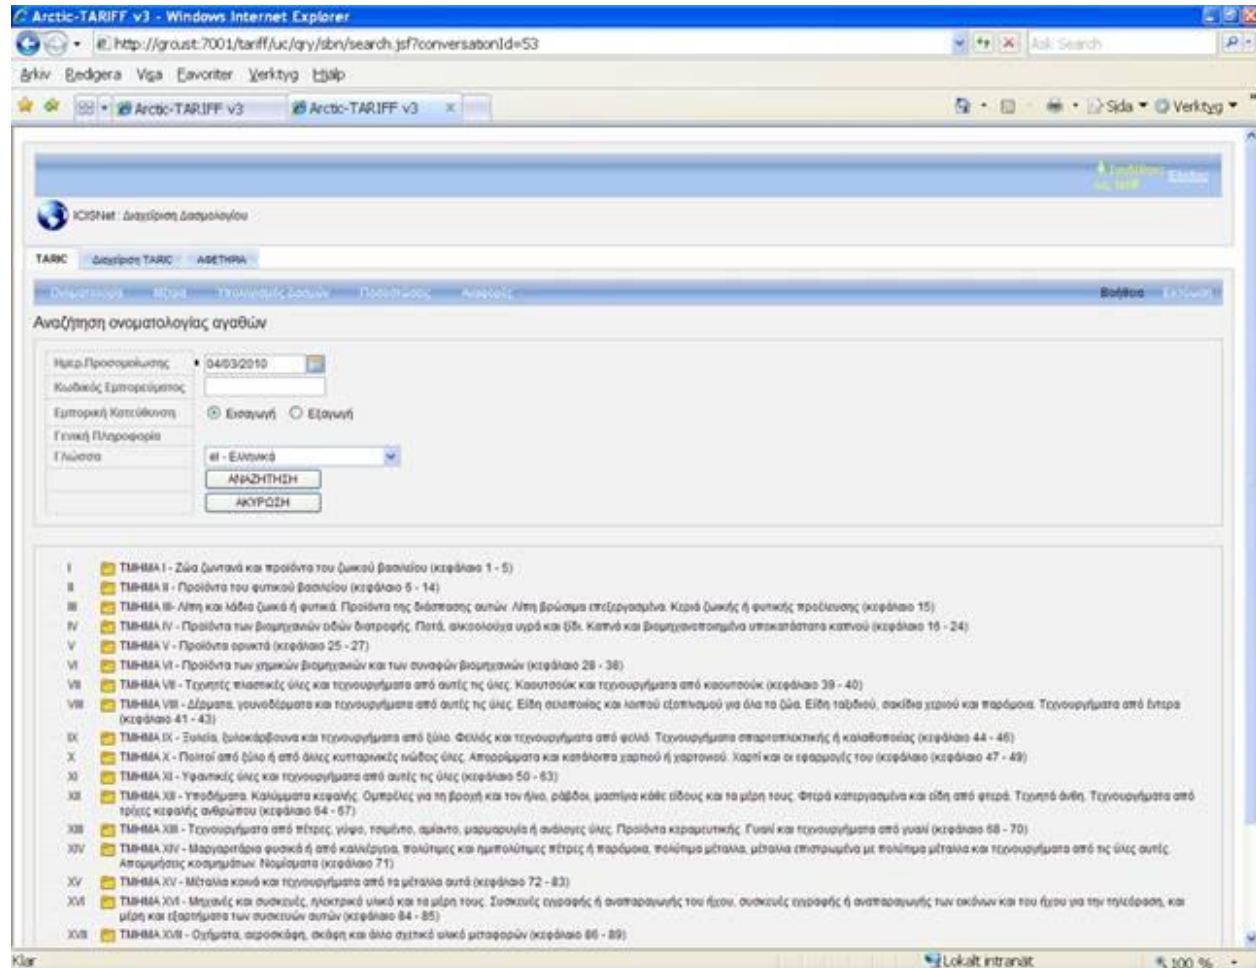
Arctic-TARIFF v3 - Windows Internet Explorer

http://groust:7001/tariff/uc/qry/sbn/search.jsf?conversationId=53

Ask Search

Arkiv Redigera Visa Favoriter Verktyg Hjälp

Arctic-TARIFF v3 Arctic-TARIFF v3

Sida Verktyg

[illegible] Έξοδος

ICISNet : Διαχείριση Δασμολογίου

TARIC Διαχείριση TARIC ΑΦΕΤΗΡΙΑ

Ονοματολογία Μέτρα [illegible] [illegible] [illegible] Βοήθεια Έξοδος

Αναζήτηση ονοματολογίας αγαθών

| Ημερ.Προσομοίωσης | * 04/03/2010 |
|---|---|
| Κωδικός Εμπορεύματος | |
| Εμπορική Κατεύθυνση | Εισαγωγή Εξαγωγή |
| Γενική Πληροφορία | |
| Γλώσσα | el - Ελληνικά |
| | ΑΝΑΖΗΤΗΣΗ |
| | ΑΚΥΡΩΣΗ |

I ΤΜΗΜΑ I - Ζώα ζωντανά και προϊόντα του ζωικού βασιλείου (κεφάλαιο 1 - 5)
II ΤΜΗΜΑ II - Προϊόντα του φυτικού βασιλείου (κεφάλαιο 6 - 14)
III ΤΜΗΜΑ III- Λίπη και λάδια ζωικά ή φυτικά. Προϊόντα της διάσπασης αυτών. Λίπη βρώσιμα επεξεργασμένα. Κεριά ζωικής ή φυτικής προέλευσης (κεφάλαιο 15)
IV ΤΜΗΜΑ IV - Προϊόντα των βιομηχανιών ειδών διατροφής. Ποτά, αλκοολούχα υγρά και ξίδι. Καπνά και βιομηχανοποιημένα υποκατάστατα καπνού (κεφάλαιο 16 - 24)
V ΤΜΗΜΑ V - Προϊόντα ορυκτά (κεφάλαιο 25 - 27)
VI ΤΜΗΜΑ VI - Προϊόντα των χημικών βιομηχανιών και των συναφών βιομηχανιών (κεφάλαιο 28 - 38)
VII ΤΜΗΜΑ VII - Τεχνητές πλαστικές ύλες και τεχνουργήματα από αυτές τις ύλες. Καουτσούκ και τεχνουργήματα από καουτσούκ (κεφάλαιο 39 - 40)
VIII ΤΜΗΜΑ VIII - Δέρματα, γουνοδέρματα και τεχνουργήματα από αυτές τις ύλες. Είδη σελοποιίας και λοιπού εξοπλισμού για όλα τα ζώα. Είδη ταξιδιού, σακίδια χεριού και παρόμοια. Τεχνουργήματα από έντερα (κεφάλαιο 41 - 43)
IX ΤΜΗΜΑ IX - Ξυλεία, ξυλοκάρβουνα και τεχνουργήματα από ξύλο. Φελλός και τεχνουργήματα από φελλό. Τεχνουργήματα σπαρτοπλεκτικής ή καλαθοποιίας (κεφάλαιο 44 - 46)
X ΤΜΗΜΑ X - Πολτοί από ξύλο ή από άλλες κυτταρινικές ινώδεις ύλες. Απορρίμματα και κατάλοιπα χαρτιού ή χαρτονιού. Χαρτί και οι εφαρμογές του (κεφάλαιο 47 - 49)
XI ΤΜΗΜΑ XI - Υφαντικές ύλες και τεχνουργήματα από αυτές τις ύλες (κεφάλαιο 50 - 63)
XII ΤΜΗΜΑ XII - Υποδήματα. Καλύμματα κεφαλής. Ομπρέλες για τη βροχή και τον ήλιο, ράβδοι, μαστίγια κάθε είδους και τα μέρη τους. Φτερά κατεργασμένα και είδη από φτερά. Τεχνητά άνθη. Τεχνουργήματα από τρίχες κεφαλής ανθρώπου (κεφάλαιο 64 - 67)
XIII ΤΜΗΜΑ XIII - Τεχνουργήματα από πέτρες, γύψο, τσιμέντο, αμίαντο, μαρμαρυγία ή ανάλογες ύλες. Προϊόντα κεραμευτικής. Γυαλί και τεχνουργήματα από γυαλί (κεφάλαιο 68 - 70)
XIV ΤΜΗΜΑ XIV - Μαργαριτάρια φυσικά ή από καλλιέργεια, πολύτιμες και ημιπολύτιμες πέτρες ή παρόμοια, πολύτιμα μέταλλα, μέταλλα επιστρωμένα με πολύτιμα μέταλλα και τεχνουργήματα από τις ύλες αυτές. Απομιμήσεις κοσμημάτων. Νομίσματα (κεφάλαιο 71)
XV ΤΜΗΜΑ XV - Μέταλλα κοινά και τεχνουργήματα από τα μέταλλα αυτά (κεφάλαιο 72 - 83)
XVI ΤΜΗΜΑ XVI - Μηχανές και συσκευές, ηλεκτρικό υλικό και τα μέρη τους. Συσκευές εγγραφής ή αναπαραγωγής του ήχου, συσκευές εγγραφής ή αναπαραγωγής των εικόνων και του ήχου για την τηλεόραση, και μέρη και εξαρτήματα των συσκευών αυτών (κεφάλαιο 84 - 85)
XVII ΤΜΗΜΑ XVII - Οχήματα, αεροσκάφη, σκάφη και άλλο σχετικό υλικό μεταφορών (κεφάλαιο 86 - 89)

Klar Lokalt intranät 100 %